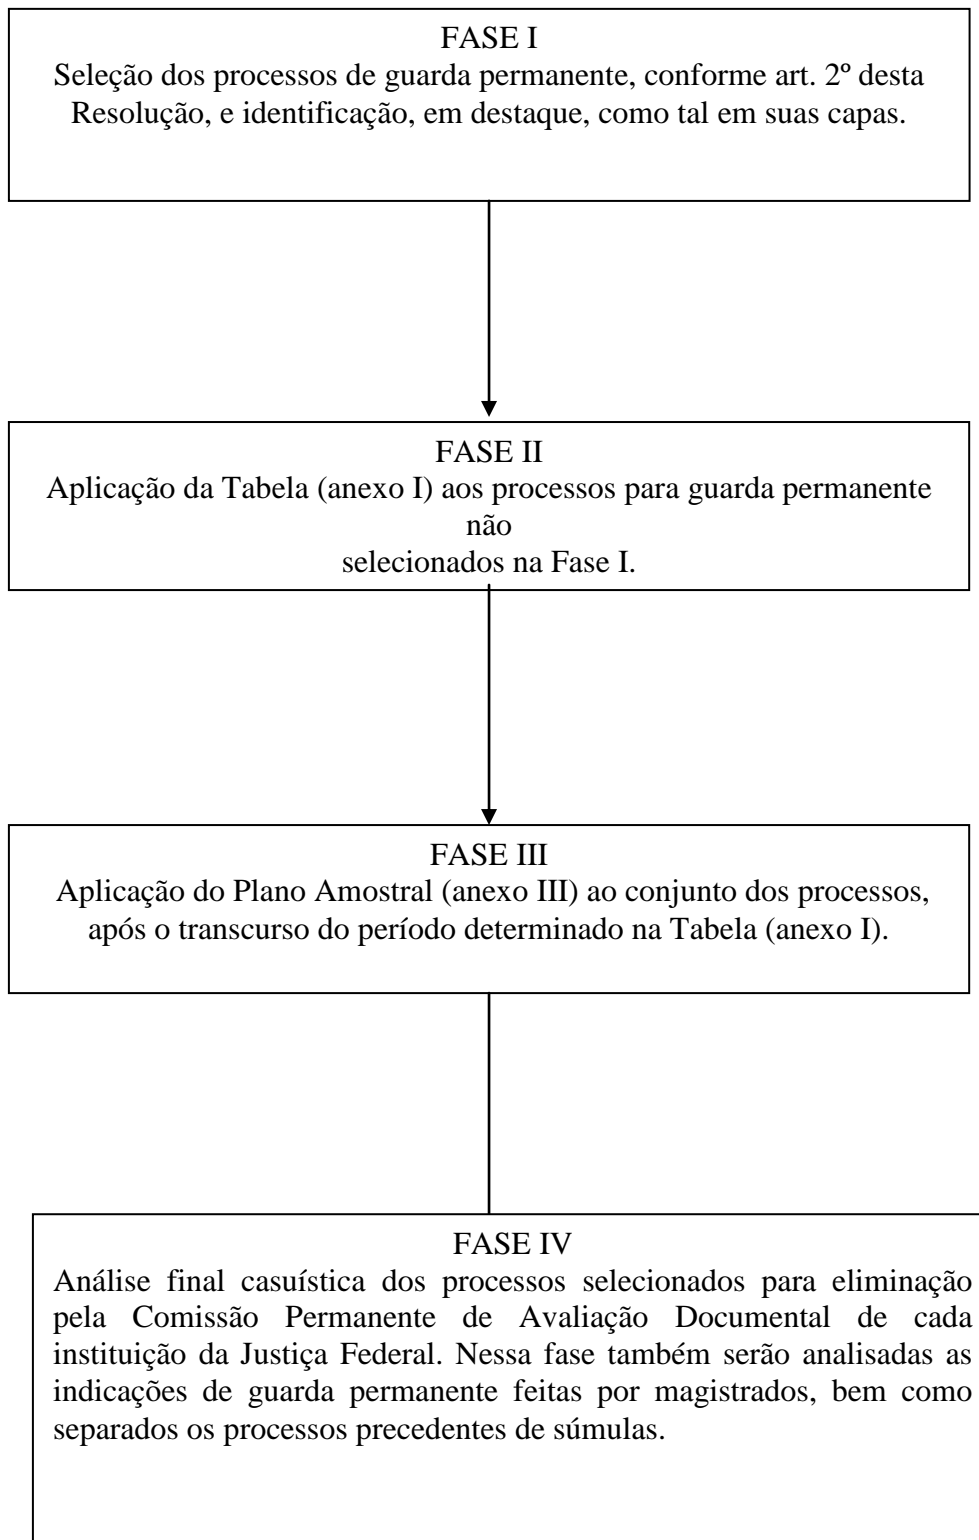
FASE I
Seleção dos processos de guarda permanente, conforme art. 2º desta Resolução, e identificação, em destaque, como tal em suas capas.

FASE II
Aplicação da Tabela (anexo I) aos processos para guarda permanente não selecionados na Fase I.

FASE III
Aplicação do Plano Amostral (anexo III) ao conjunto dos processos, após o transcurso do período determinado na Tabela (anexo I).

FASE IV
Análise final casuística dos processos selecionados para eliminação pela Comissão Permanente de Avaliação Documental de cada instituição da Justiça Federal. Nessa fase também serão analisadas as indicações de guarda permanente feitas por magistrados, bem como separados os processos precedentes de súmulas.